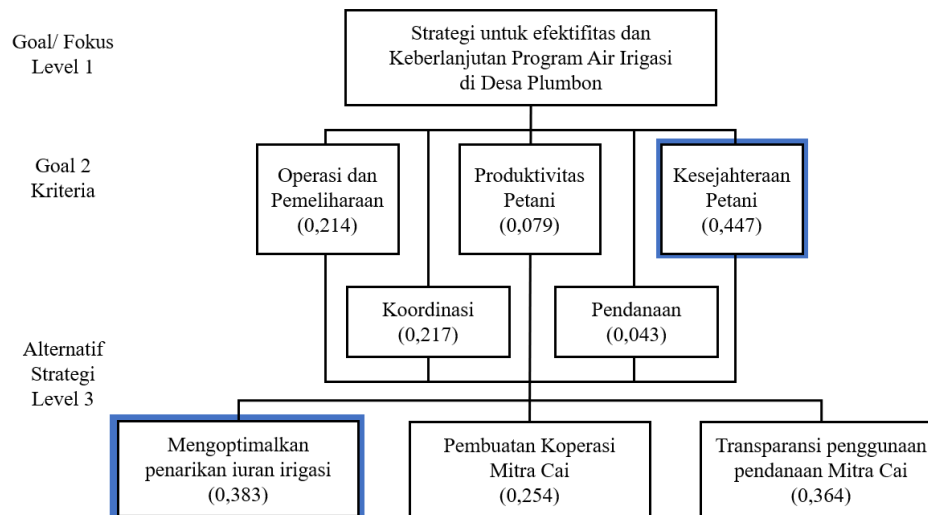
Goal/ Fokus
Level 1

Strategi untuk efektifitas dan Keberlanjutan Program Air Irigasi di Desa Plumbon

Goal 2
Kriteria

Operasi dan Pemeliharaan
(0,214)

Produktivitas Petani
(0,079)

Kesejahteraan Petani
(0,447)

Koordinasi
(0,217)

Pendanaan
(0,043)

Alternatif
Strategi
Level 3

Mengoptimalkan penarikan iuran irigasi
(0,383)

Pembuatan Koperasi Mitra Cai
(0,254)

Transparansi penggunaan pendanaan Mitra Cai
(0,364)